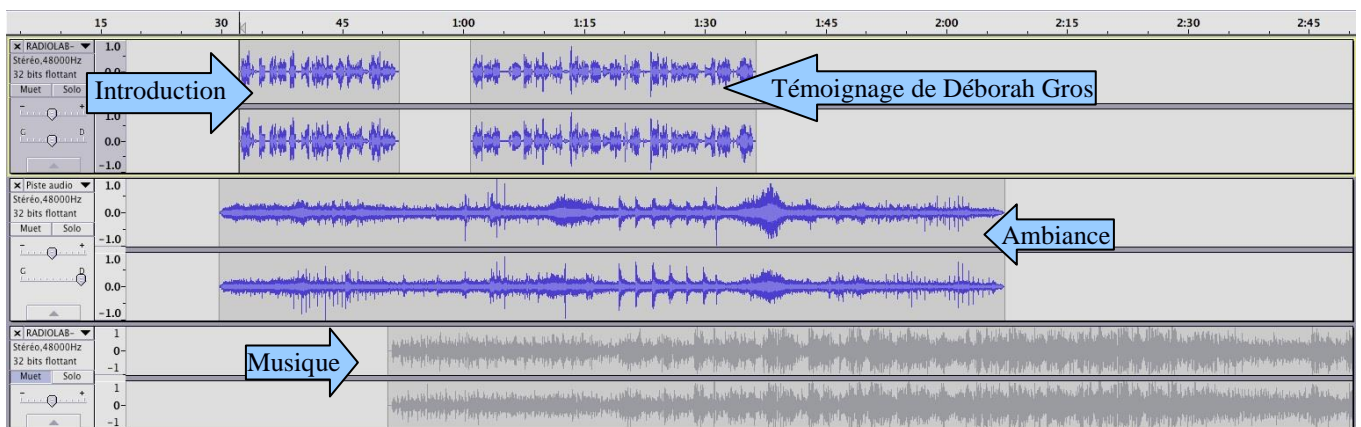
15 30 45 1:00 1:15 1:30 1:45 2:00 2:15 2:30 2:45

× RADIOLAB- ▼
Stéréo,48000Hz
32 bits flottant
Muet Solo
- +
G D
1.0
0.0
-1.0
1.0
0.0
-1.0

Introduction

Témoignage de Déborah Gros

× Piste audio ▼
Stéréo,48000Hz
32 bits flottant
Muet Solo
- +
G D
1.0
0.0
-1.0
1.0
0.0
-1.0

Ambiance

× RADIOLAB- ▼
Stéréo,48000Hz
32 bits flottant
Muet Solo
- +
1
0
-1
1
0
-1

Musique